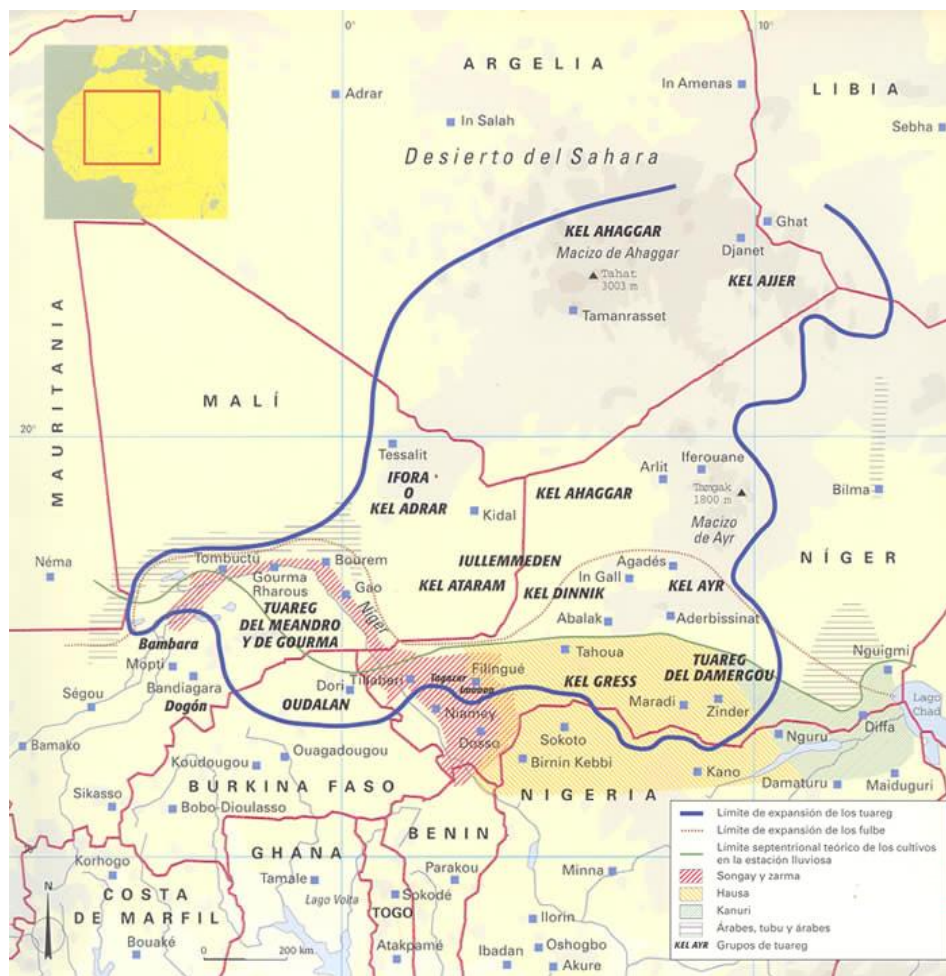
0°
10°
ARGELIA
LIBIA
Adrar
In Salah
In Amenas
Sebha
Desierto del Sahara
KEL AHAGGAR
Macizo de Ahaggar
Tahat 3003 m
Ghat
Djanet
KEL AJJER
Tamanrasset
MAURITANIA
MALÍ
20°
Tessalit
IFORA O KEL ADRAR
Kidal
KEL AHAGGAR
Arlit
Iferouane
Tamgak 1800 m
Macizo de Ayr
Bilma
Néma
Tombuctú
Bourem
Gourma Rharous
Gao
Níger
IULLEMMEDEN
KEL ATARAM
KEL DINNIK
Agadés
In Gall
KEL AYR
NÍGER
TUAREG DEL MEANDRO Y DE GOURMA
Abalak
Aderbissinat
Bambara
Mopti
Bandiagara
Dogón
Ségou
Dori
Tillabéri
Filingué
Tahoua
TUAREG DEL DAMERGOU
Nguigmi
Lago Chad
OUDALAN
KEL GRESS
Maradi
Zinder
Diffa
Niamey
Bamako
Koudougou
Ouagadougou
Dosso
Sokoto
Birnin Kebbi
Nguru
Kano
Damaturu
Maiduguri
Sikasso
BURKINA FASO
Bobo-Dioulasso
NIGERIA
BENIN
Korhogo
GHANA
Tamale
Parakou
Minna
COSTA DE MARFIL
Lago Volta
Sokodé
TOGO
Ilorin
Bouaké
0
200 km
Atakpamé
Ibadan
Oshogbo
Akure
Límite de expansión de los tuareg
Límite de expansión de los fulbe
Límite septentrional teórico de los cultivos en la estación lluviosa
Songay y zarma
Hausa
Kanuri
Árabes, tubu y árabes
KEL AYR Grupos de tuareg